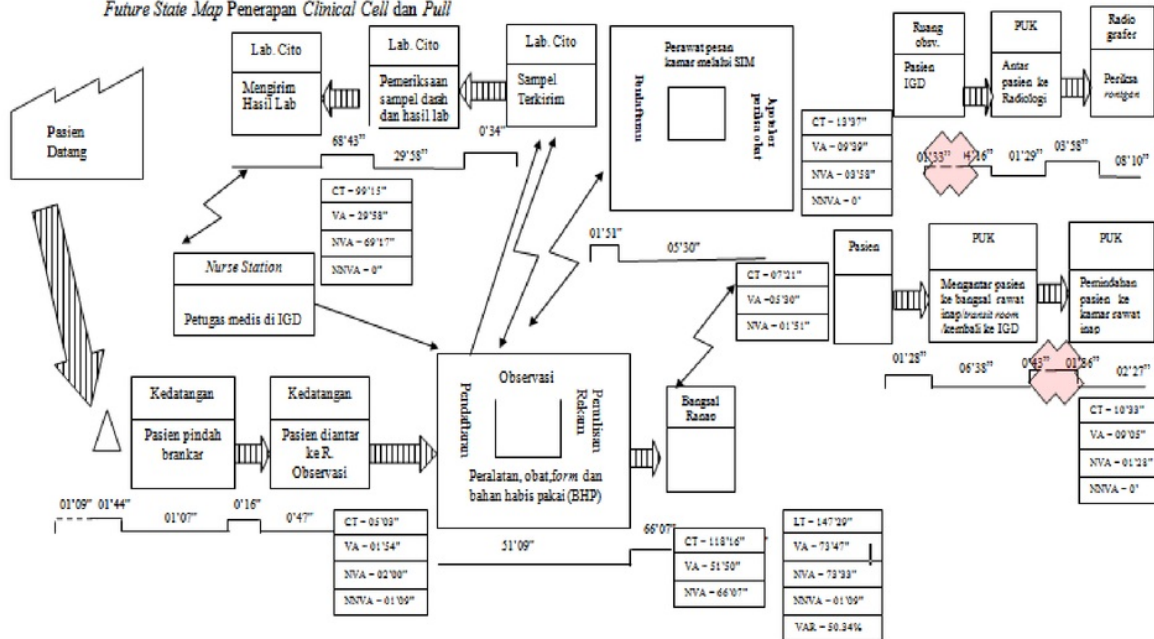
Future State Map Penerapan Clinical Cell dan Pull

Pasien Datang

Lab. Cito
Mengirim Hasil Lab

Lab. Cito
Pemeriksaan sampel darah dan hasil lab

Lab. Cito
Sampel Terkirim

68'43"
29'58"
0'34"

CT – 99'15"
VA – 29'58"
NVA – 69'17"
NNVA – 0"

Nurse Station
Petugas medis di IGD

Perawat pesan kamar melalui SIM
Pendaftaran
Apoteker periksa obat

Ruang obsv.
Pasien IGD

PUK
Antar pasien ke Radiologi

Radio grafer
Periksa rontgen

CT – 13'37"
VA – 09'39"
NVA – 03'58"
NNVA – 0'

05'33"
04'16"
01'29"
03'58"
08'10"

01'51"
05'30"

CT – 07'21"
VA – 05'30"
NVA – 01'51"

Pasien

PUK
Mengantar pasien ke bangsal rawat inap/transit room /kembali ke IGD

PUK
Pemindahan pasien ke kamar rawat inap

01'28"
06'38"
0'43"
01'36"
02'27"

CT – 10'33"
VA – 09'05"
NVA – 01'28"
NNVA – 0'

Kedatangan
Pasien pindah brankar

Kedatangan
Pasien diantar ke R. Observasi

Observasi
Pendaftaran
Penulisan Rekam
Peralatan, obat, form dan bahan habis pakai (BHP)

Bangsal Ranap

01'09"
01'44"
01'07"
0'16"
0'47"

CT – 05'03"
VA – 01'54"
NVA – 02'00"
NNVA – 01'09"

51'09"
66'07"

CT – 118'16"
VA – 51'50"
NVA – 66'07"

LT – 147'29"
VA – 73'47"
NVA – 73'33"
NNVA – 01'09"
VAR – 50.34%